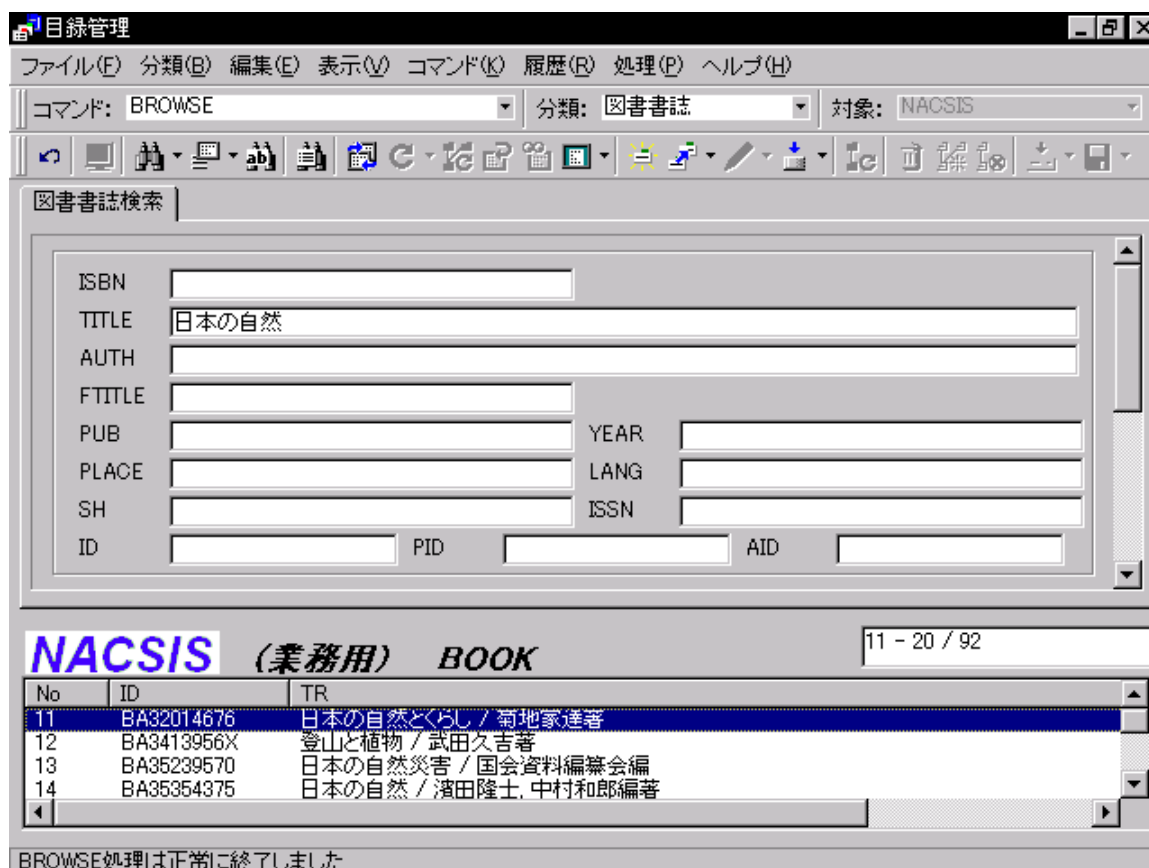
目録管理

ファイル(F) 分類(B) 編集(E) 表示(V) コマンド(K) 履歴(R) 処理(P) ヘルプ(H)

コマンド: BROWSE 分類: 図書書誌 対象: NACSIS

図書書誌検索

ISBN
TITLE 日本の自然
AUTH
FTITLE
PUB YEAR
PLACE LANG
SH ISSN
ID PID AID

NACSIS (業務用) BOOK

11 - 20 / 92

| No | ID | TR |
|---|---|---|
| 11 | BA32014676 | 日本の自然とくらし / 菊地家達著 |
| 12 | BA3413956X | 登山と植物 / 武田久吉著 |
| 13 | BA35239570 | 日本の自然災害 / 国会資料編纂会編 |
| 14 | BA35354375 | 日本の自然 / 濱田隆士, 中村和郎編著 |

BROWSE処理は正常に終了しました